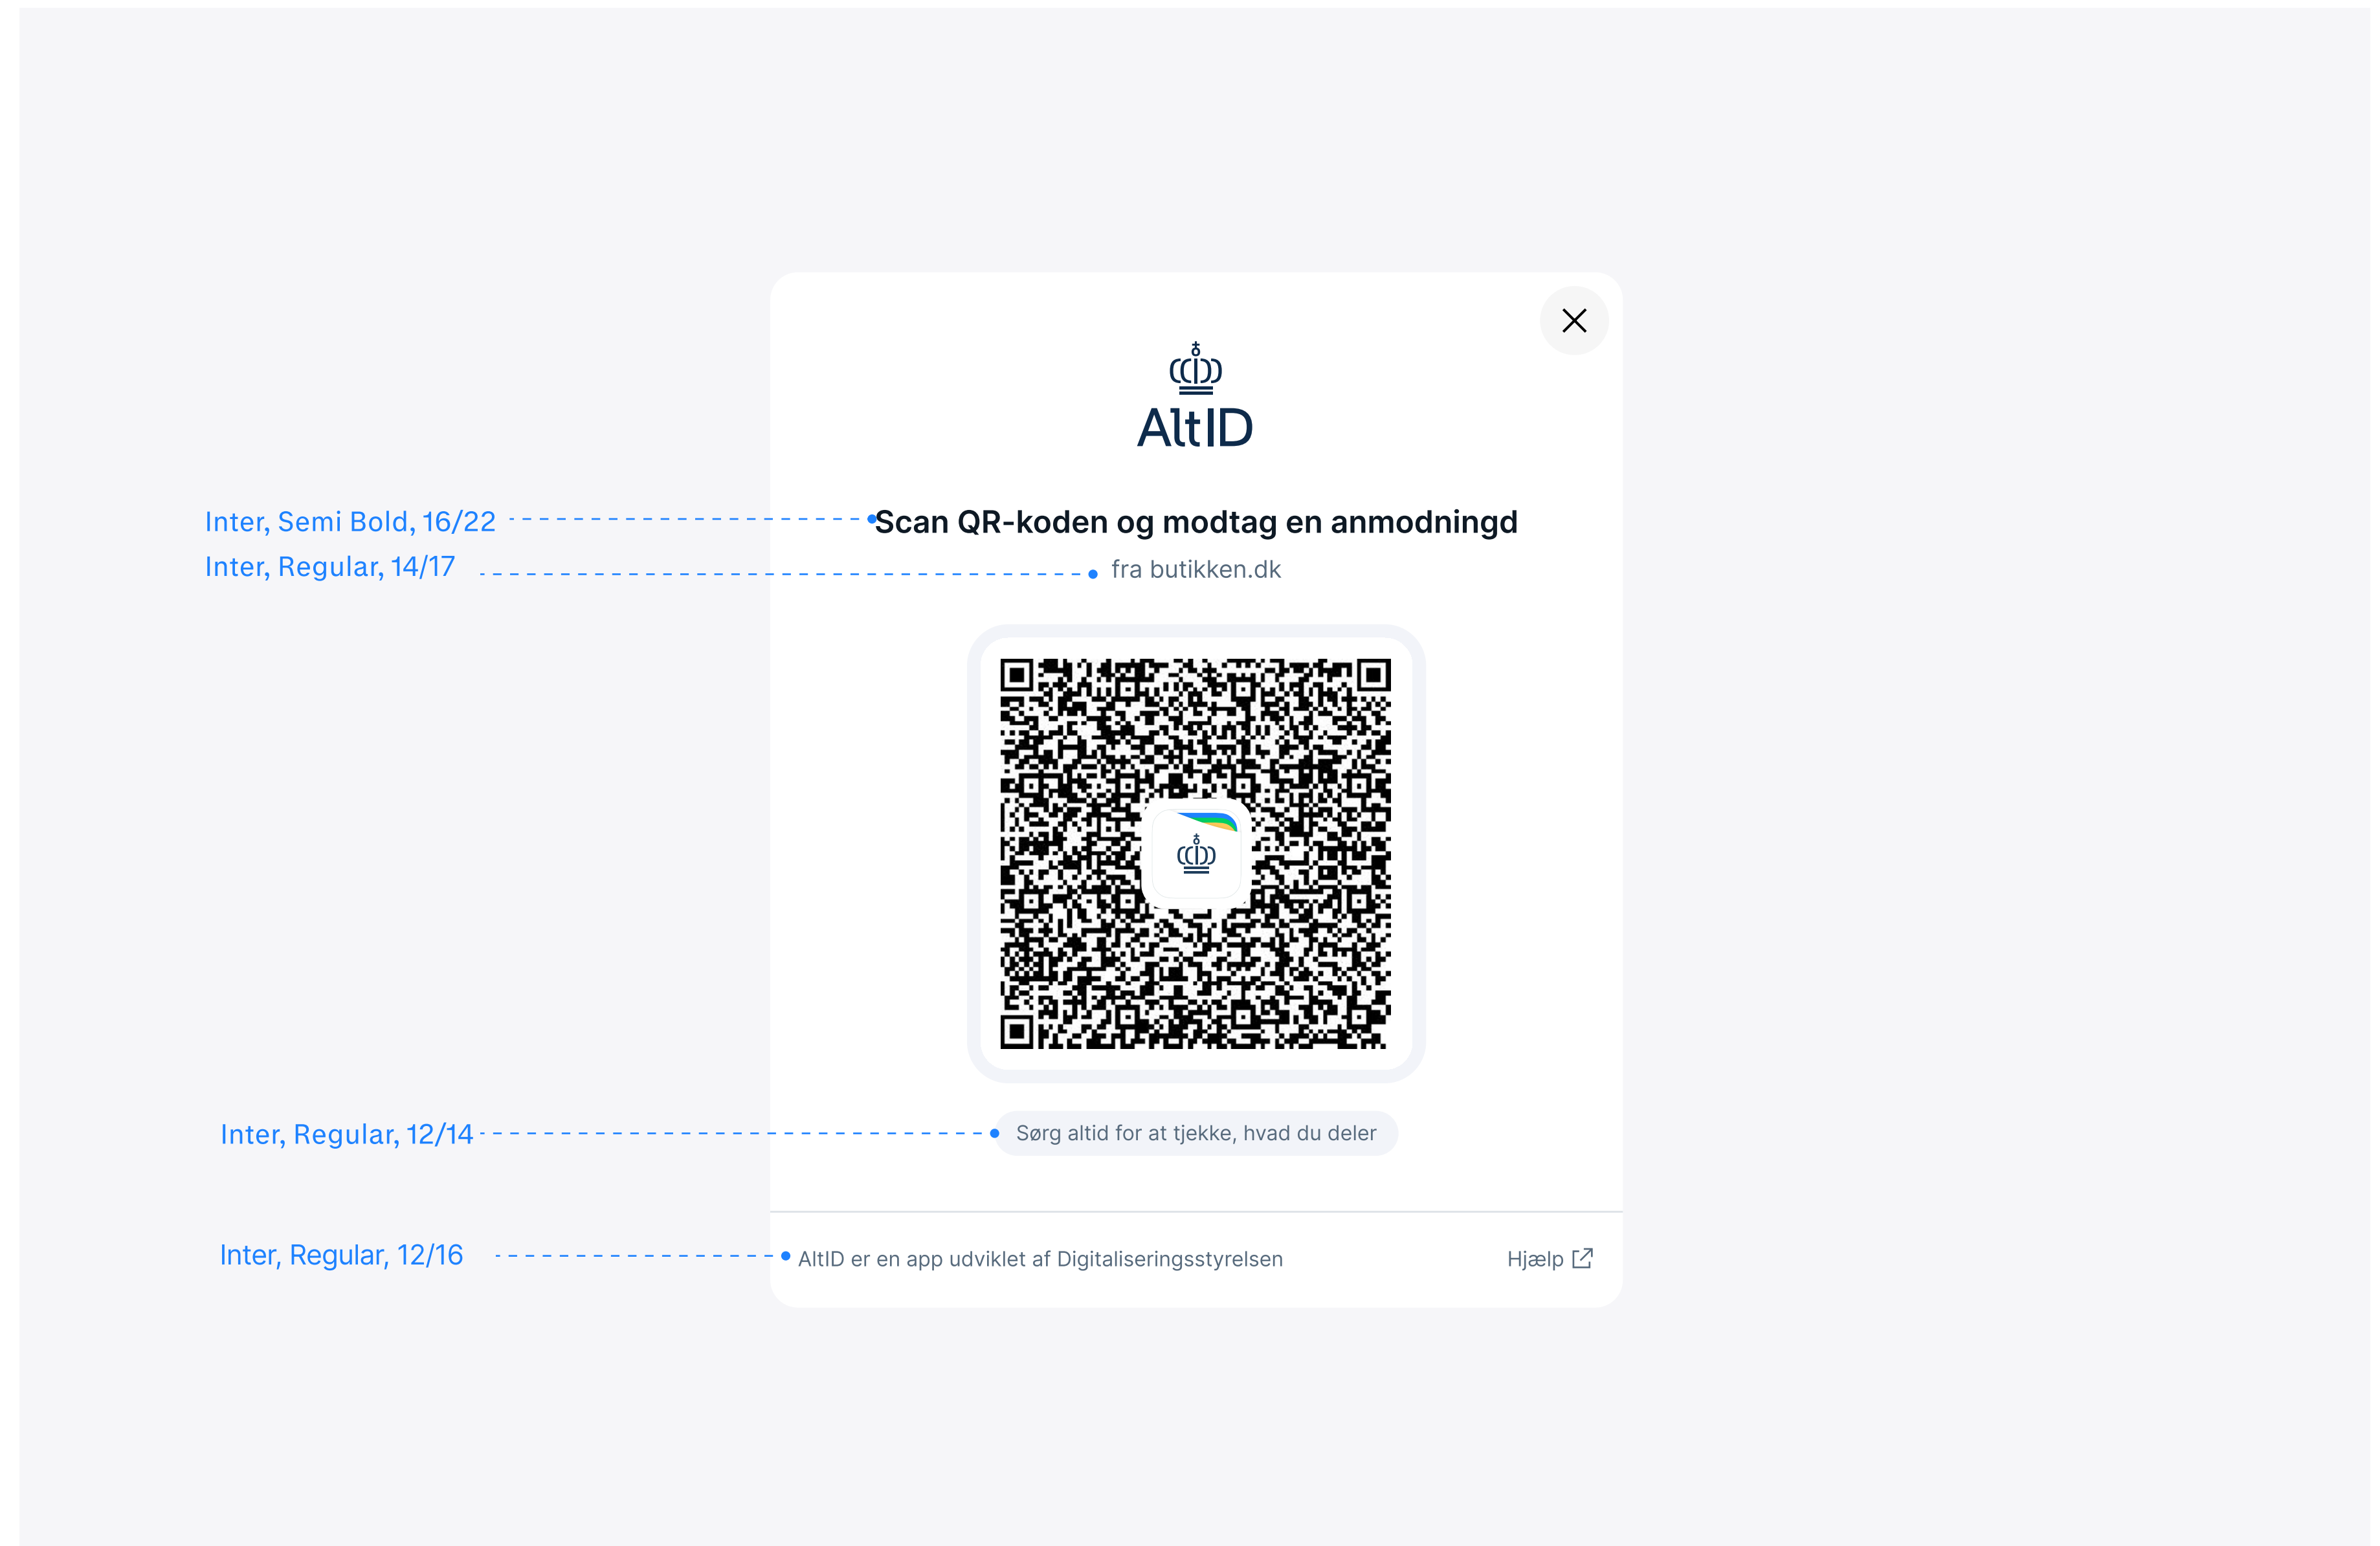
AltID

Inter, Semi Bold, 16/22
Scan QR-koden og modtag en anmodningd

Inter, Regular, 14/17
fra butikken.dk

Inter, Regular, 12/14
Sørg altid for at tjekke, hvad du deler

Inter, Regular, 12/16
AltID er en app udviklet af Digitaliseringsstyrelsen

Hjælp